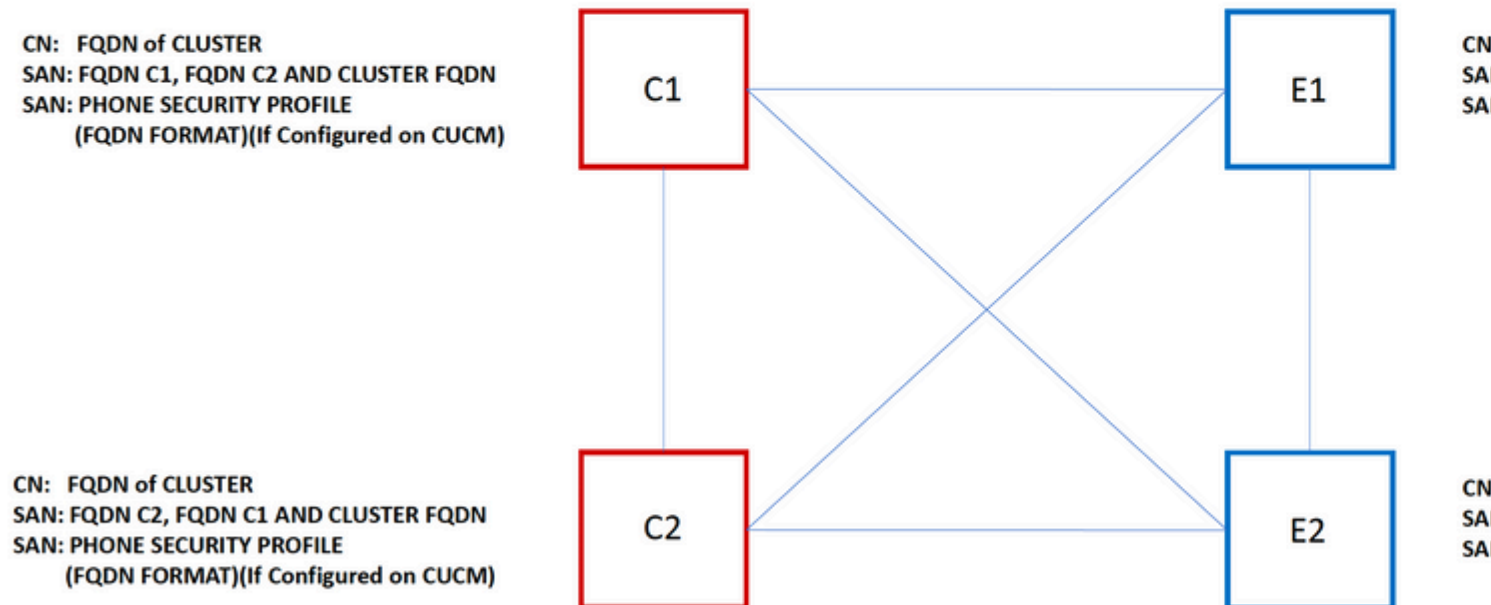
CN: FQDN of CLUSTER
SAN: FQDN C1, FQDN C2 AND CLUSTER FQDN
SAN: PHONE SECURITY PROFILE
(FQDN FORMAT)(If Configured on CUCM)

C1

E1

CN
SA
SA

C2

E2

CN: FQDN of CLUSTER
SAN: FQDN C2, FQDN C1 AND CLUSTER FQDN
SAN: PHONE SECURITY PROFILE
(FQDN FORMAT)(If Configured on CUCM)

CN
SA
SA